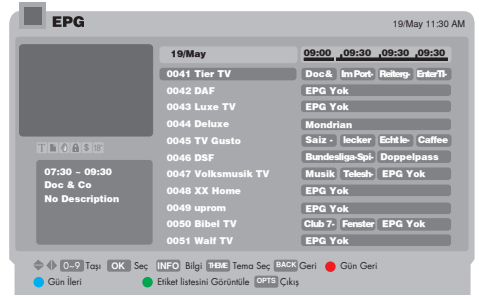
EPG

19/May 11:30 AM

19/May

09:00 ,09:30 ,09:30 ,09:30

0041 Tier TV
Doc& Im Port- Reiteg- Enter Ti-

0042 DAF
EPG Yok

0043 Luxe TV
EPG Yok

0044 Deluxe
Mondrian

0045 TV Gusto
Saiz - lecker Echt le- Caffee

0046 DSF
Bundesliga-Spi- Doppelpass

0047 Volksmusik TV
Musik Telesh- EPG Yok

0048 XX Home
EPG Yok

0049 uprom
EPG Yok

0050 Bibel TV
Club 7- Fenster EPG Yok

0051 Walf TV
EPG Yok

07:30 ~ 09:30
Doc & Co
No Description

0~9 Taşı OK Seç INFO Bilgi THEME Tema Seç BACK Geri Gün Geri

Gün İleri Etiket listesini Görüntüle OPTS Çıkış